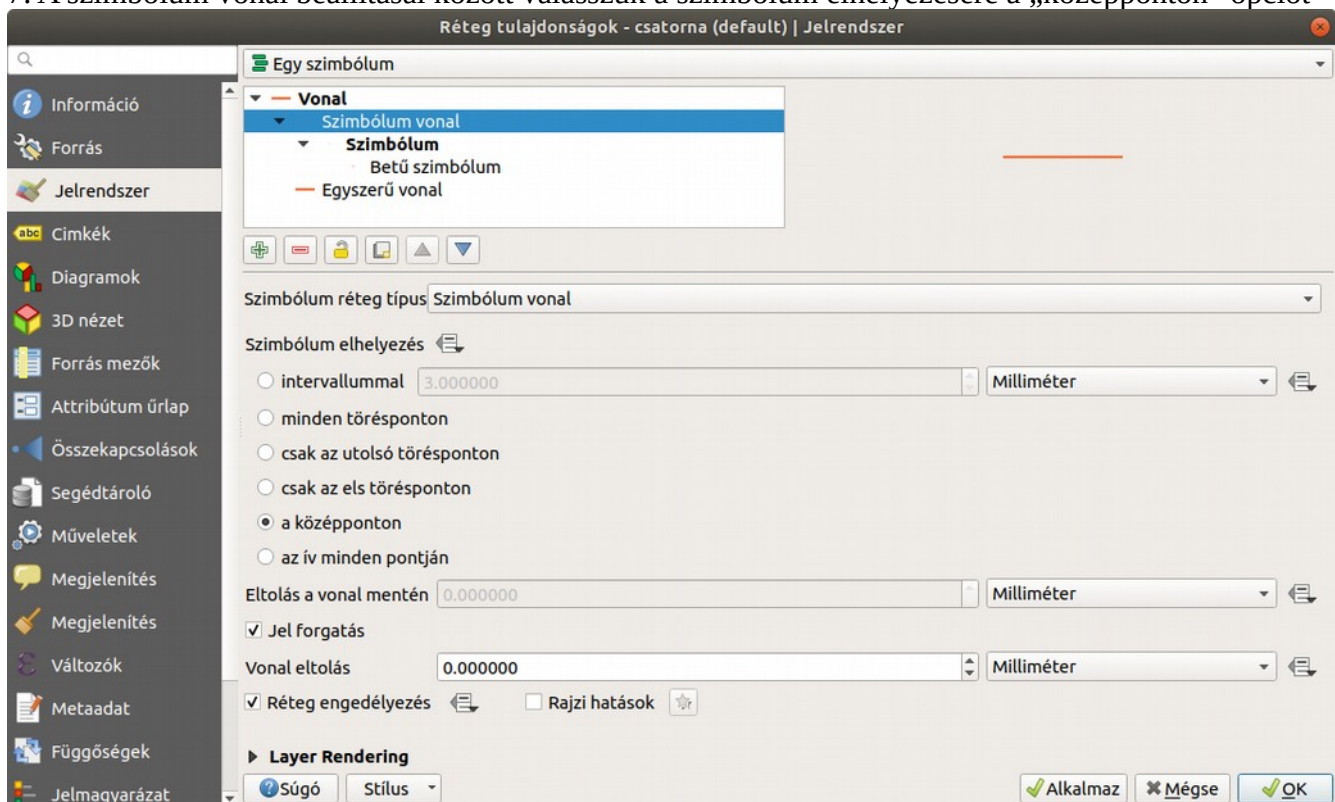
7. A szimbólum vonal beállításai között válasszuk a szimbólum elhelyezésére a „középponton" opciót

Réteg tulajdonságok - csatorna (default) | Jelrendszer

Egy szimbólum

Információ
Forrás
Jelrendszer
Cimkék
Diagramok
3D nézet
Forrás mezők
Attribútum űrlap
Összekapcsolások
Segédtároló
Műveletek
Megjelenítés
Megjelenítés
Változók
Metaadat
Függőségek
Jelmagyarázat

Vonal
Szimbólum vonal
Szimbólum
Betű szimbólum
Egyszerű vonal

Szimbólum réteg típus Szimbólum vonal

Szimbólum elhelyezés

intervallummal 3.000000 Milliméter

minden törésponton

csak az utolsó törésponton

csak az els törésponton

a középponton

az ív minden pontján

Eltolás a vonal mentén 0.000000 Milliméter

Jel forgatás

Vonal eltolás 0.000000 Milliméter

Réteg engedélyezés Rajzi hatások

Layer Rendering

Súgó Stílus

Alkalmaz Mégse OK